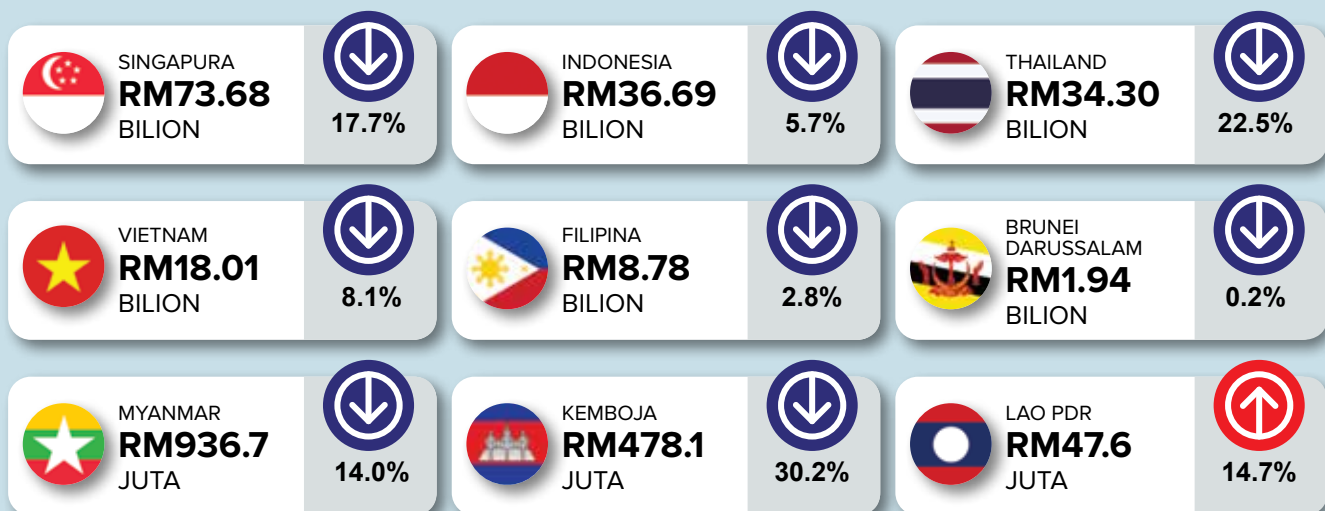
SINGAPURA
RM73.68
BILION
17.7%

INDONESIA
RM36.69
BILION
5.7%

THAILAND
RM34.30
BILION
22.5%

VIETNAM
RM18.01
BILION
8.1%

FILIPINA
RM8.78
BILION
2.8%

BRUNEI DARUSSALAM
RM1.94
BILION
0.2%

MYANMAR
RM936.7
JUTA
14.0%

KEMBOJA
RM478.1
JUTA
30.2%

LAO PDR
RM47.6
JUTA
14.7%